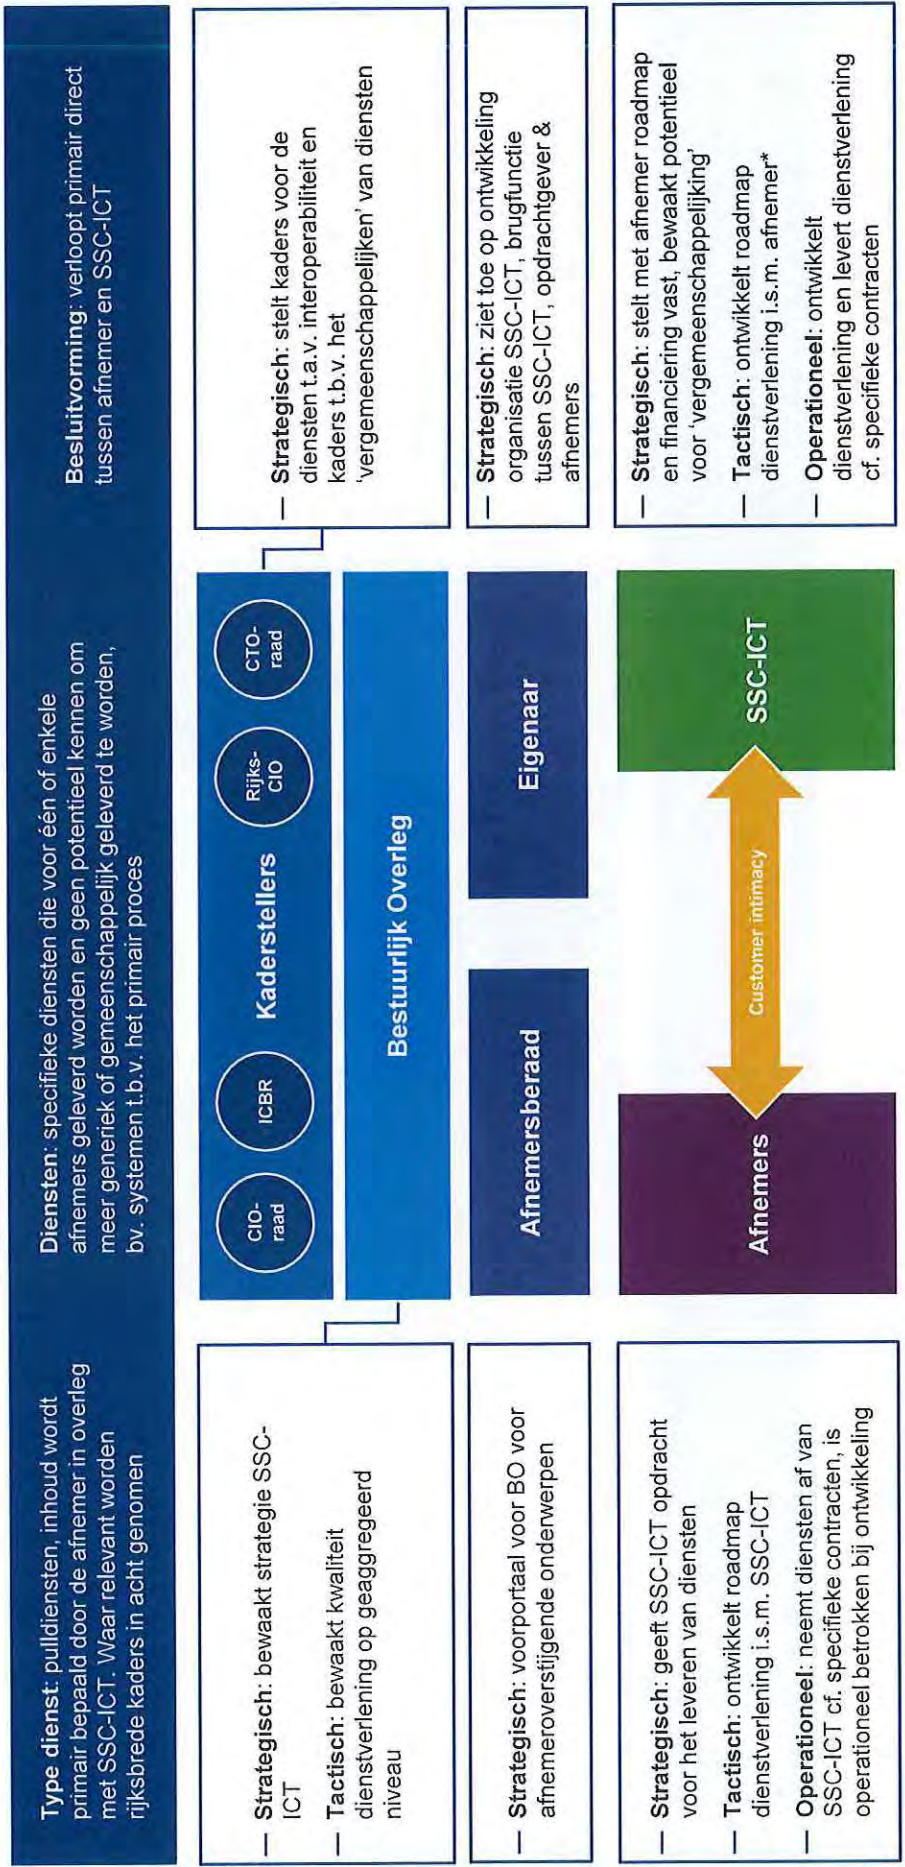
Type dienst: pulldiensten, inhoud wordt primair bepaald door de afnemer in overleg met SSC-ICT. Waar relevant worden rijksbrede kaders in acht genomen

Diensten: specifieke diensten die voor één of enkele afnemers geleverd worden en geen potentieel kennen om meer generiek of gemeenschappelijk geleverd te worden, bv. systemen t.b.v. het primair proces

Besluitvorming: verloopt primair direct tussen afnemer en SSC-ICT

– Strategisch: bewaakt strategie SSC-ICT

– Tactisch: bewaakt kwaliteit dienstverlening op geaggregeerd niveau

CIO-raad

ICBR

Kaderstellers

Rijks-CIO

CTO-raad

Bestuurlijk Overleg

– Strategisch: stelt kaders voor de diensten t.a.v. interoperabiliteit en kaders t.b.v. het 'vergemeenschappelijken' van diensten

– Strategisch: voorportaal voor BO voor afnemeroverstijgende onderwerpen

Afnemersberaad

Eigenaar

– Strategisch: ziet toe op ontwikkeling organisatie SSC-ICT, brugfunctie tussen SSC-ICT, opdrachtgever & afnemers

– Strategisch: geeft SSC-ICT opdracht voor het leveren van diensten

– Tactisch: ontwikkelt roadmap dienstverlening i.s.m. SSC-ICT

– Operationeel: neemt diensten af van SSC-ICT cf. specifieke contracten, is operationeel betrokken bij ontwikkeling

Afnemers

Customer intimacy

SSC-ICT

– Strategisch: stelt met afnemer roadmap en financiering vast, bewaakt potentieel voor 'vergemeenschappelijking'

– Tactisch: ontwikkelt roadmap dienstverlening i.s.m. afnemer*

– Operationeel: ontwikkelt dienstverlening en levert dienstverlening cf. specifieke contracten